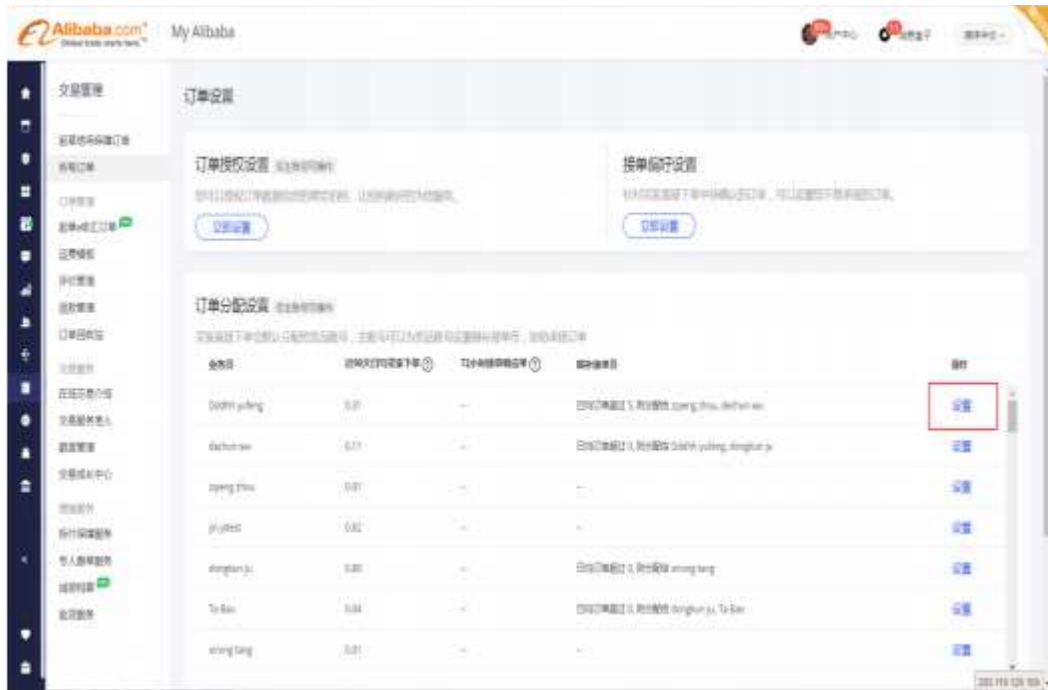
Alibaba.com Global trade starts here.

My Alibaba

交易管理

订单设置

订单授权设置

立即设置

接单偏好设置

立即设置

订单分配设置

| 业务员 | | | | 操作 |
|---|---|---|---|---|
| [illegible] yufeng | 0.01 | -- | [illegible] | 设置 |
| dachun wu | 0.11 | -- | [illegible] | 设置 |
| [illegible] zhou | 0.01 | -- | -- | 设置 |
| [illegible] | 0.02 | -- | -- | 设置 |
| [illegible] | 0.00 | -- | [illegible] | 设置 |
| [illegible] | 0.04 | -- | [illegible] | 设置 |
| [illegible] tang | 0.01 | -- | -- | 设置 |